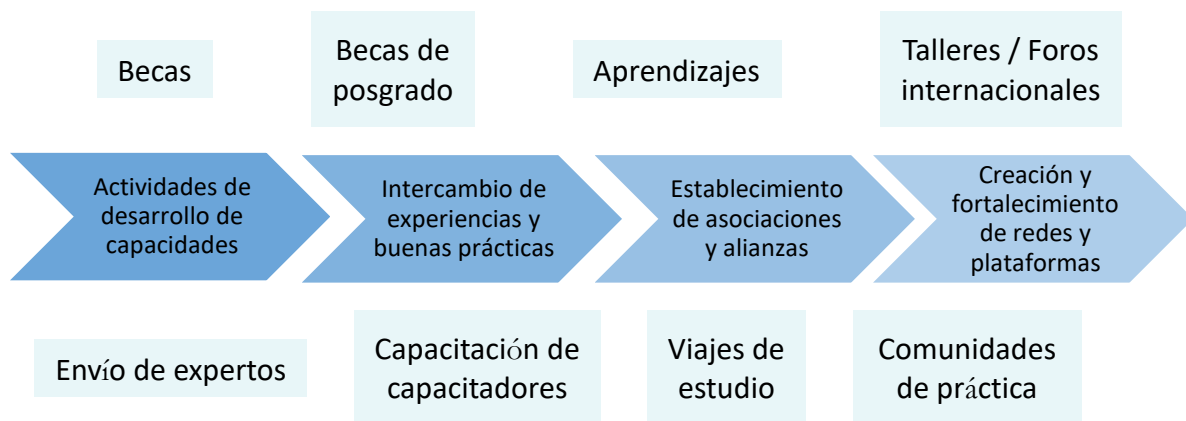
Becas

Becas de posgrado

Aprendizajes

Talleres / Foros internacionales

Actividades de desarrollo de capacidades

Intercambio de experiencias y buenas prácticas

Establecimiento de asociaciones y alianzas

Creación y fortalecimiento de redes y plataformas

Envío de expertos

Capacitación de capacitadores

Viajes de estudio

Comunidades de práctica